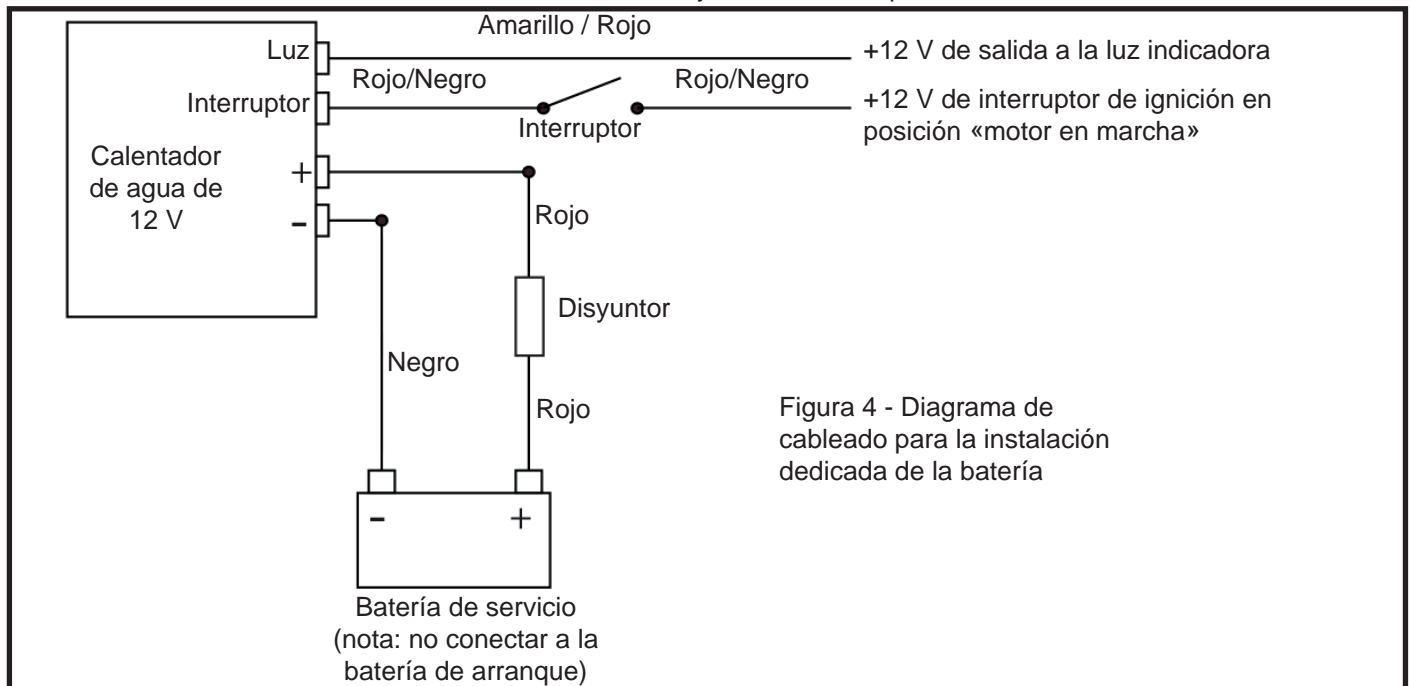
Amarillo / Rojo

Luz

+12 V de salida a la luz indicadora

Rojo/Negro

Rojo/Negro

Interruptor

+12 V de interruptor de ignición en posición «motor en marcha»

Interruptor

Calentador de agua de 12 V

+

-

Rojo

Disyuntor

Negro

Rojo

Figura 4 - Diagrama de cableado para la instalación dedicada de la batería

-

+

Batería de servicio (nota: no conectar a la batería de arranque)